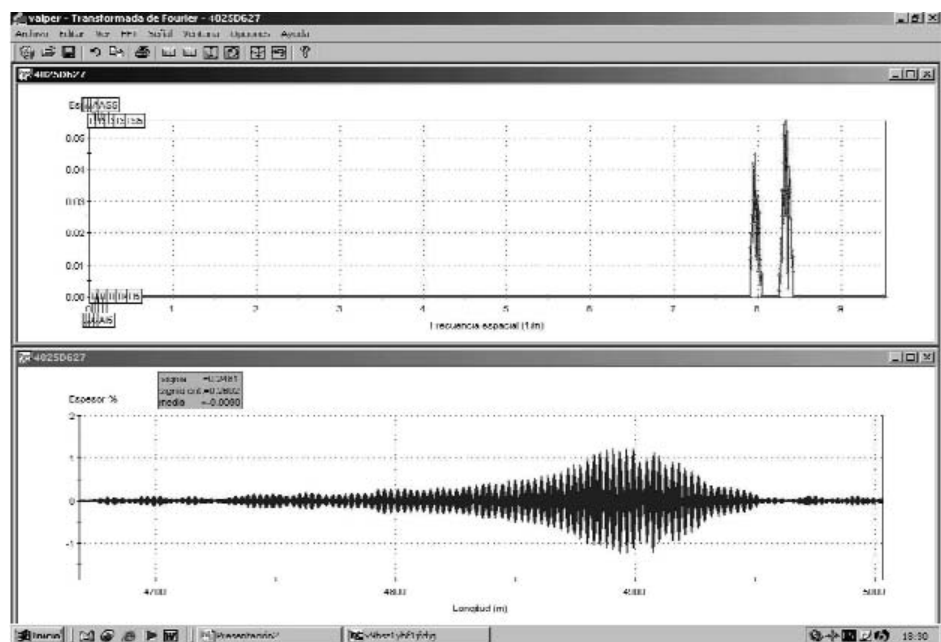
valper - Transformada de Fourier - 4025D627

Archivo Editar Ver FFT Señal Ventana Opciones Ayuda

4025D627

Es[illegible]

0.05

0.04

0.03

0.02

0.01

0.00

0 1 2 3 4 5 6 7 8 9

Frecuencia espacial (1/m)

4025D627

sigma =0.3481
sigma cal =0.3462
media =-0.0080

Espesor %

2

1

0

-1

4700 4800 4900 5000

Longitud (m)

Inicio

Presentación

18:30